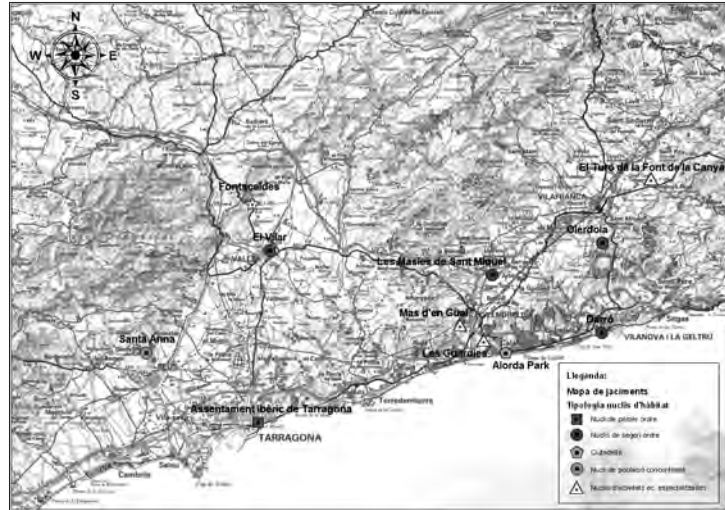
N
W
E
S

El Turó de la Font de la Canya
VILAFRANCA
Fontscaldes
El Vilar
Olèrdola
Les Masies de Sant Miquel
Mas d'en Gual
Darró
VILANOVA I LA GELTRÚ
Santa Anna
Les Guàrdies
Alorda Park
Assentament ibèric de Tarragona
TARRAGONA
Torredembarra
Cambrils

Llegenda:
Mapa de jaciments
Tipologia nuclis d'hàbitat
Nucli de primer ordre
Nuclis de segon ordre
Cubaccia
Nucli de poblament concentrat
Nuclis d'activitats ec. especialitzades